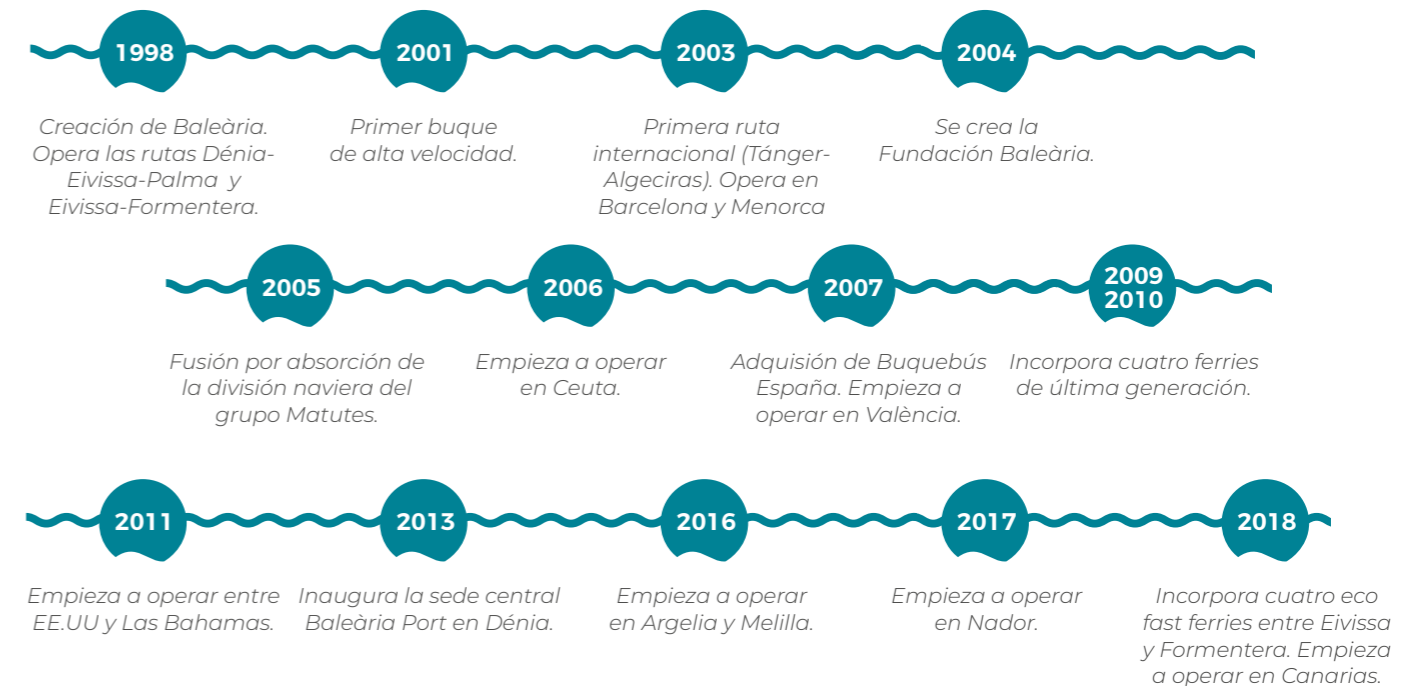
1998

Creación de Baleària. Opera las rutas Dénia-Eivissa-Palma y Eivissa-Formentera.

2001

Primer buque de alta velocidad.

2003

Primera ruta internacional (Tánger-Algeciras). Opera en Barcelona y Menorca

2004

Se crea la Fundación Baleària.

2005

Fusión por absorción de la división naviera del grupo Matutes.

2006

Empieza a operar en Ceuta.

2007

Adquisión de Buquebús España. Empieza a operar en València.

2009
2010

Incorpora cuatro ferries de última generación.

2011

Empieza a operar entre EE.UU y Las Bahamas.

2013

Inaugura la sede central Baleària Port en Dénia.

2016

Empieza a operar en Argelia y Melilla.

2017

Empieza a operar en Nador.

2018

Incorpora cuatro eco fast ferries entre Eivissa y Formentera. Empieza a operar en Canarias.